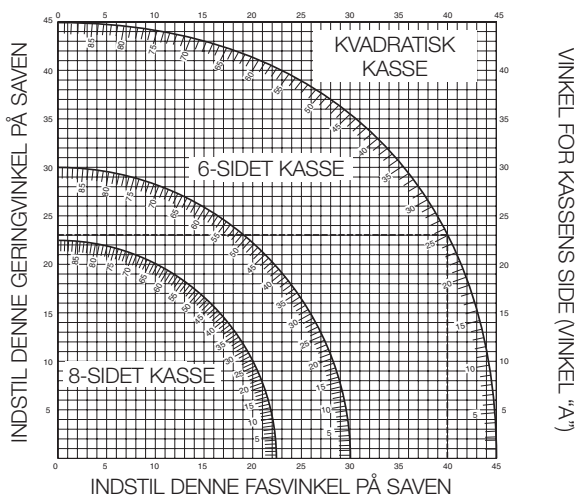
0 5 10 15 20 25 30 35 40 45

KVADRATISK KASSE

6-SIDET KASSE

8-SIDET KASSE

INDSTIL DENNE GERINGVINKEL PÅ SAVEN

45 40 35 30 25 20 15 10 5

VINKEL FOR KASSENS SIDE (VINKEL "A")

45 40 35 30 25 20 15 10 5

85 80 75 70 65 60 55 50 45 40 35 30 25 20 15 10 5

85 80 75 70 65 60 55 50 45 40 35 30 25 20 15 10 5

85 80 75 70 65 60 55 50 45 40 35 30 25 20 15 10 5

0 5 10 15 20 25 30 35 40 45

INDSTIL DENNE FASVINKEL PÅ SAVEN